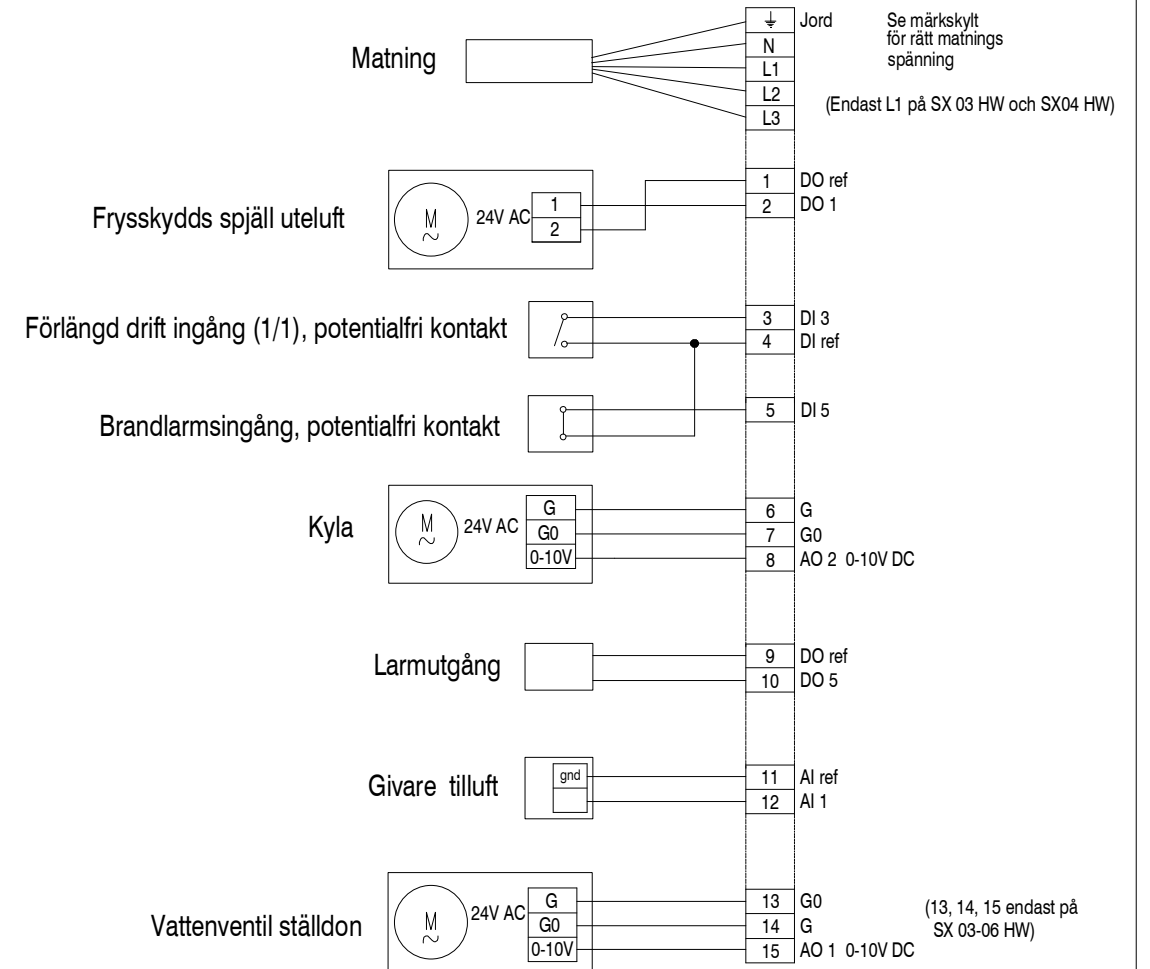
Matning

⏚ Jord
N
L1
L2
L3

Se märkskylt för rätt matnings spänning

(Endast L1 på SX 03 HW och SX04 HW)

Frysskydds spjäll uteluft

M
~
24V AC
1
2

1 DO ref
2 DO 1

Förlängd drift ingång (1/1), potentialfri kontakt

3 DI 3
4 DI ref

Brandlarmsingång, potentialfri kontakt

5 DI 5

Kyla

M
~
24V AC
G
G0
0-10V

6 G
7 G0
8 AO 2 0-10V DC

Larmutgång

9 DO ref
10 DO 5

Givare tilluft

gnd

11 AI ref
12 AI 1

Vattenventil ställdon

M
~
24V AC
G
G0
0-10V

13 G0
14 G
15 AO 1 0-10V DC

(13, 14, 15 endast på SX 03-06 HW)